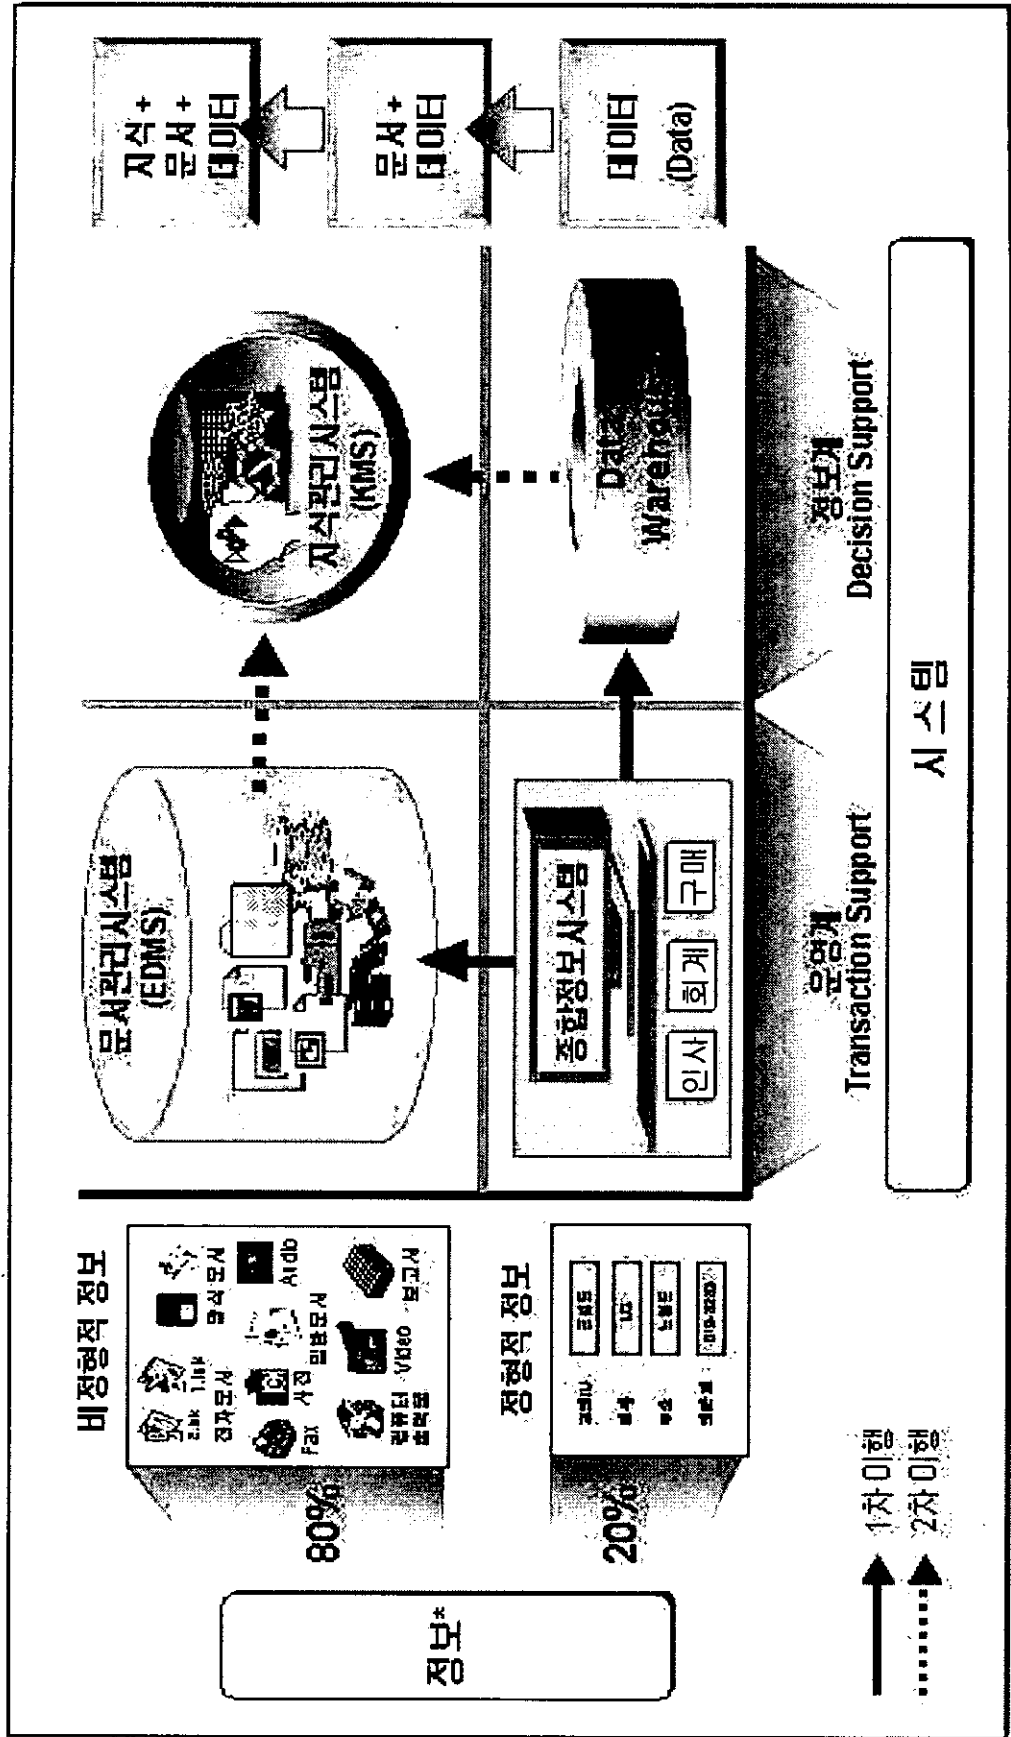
지식 + 문서 + 데이터

문서 + 데이터

데이터 (Data)

지식관리시스템 (KMS)

Data Warehouse

문서관리시스템 (EDMS)

종합정보시스템

인사

회계

구매

정보계 Decision Support

운영계 Transaction Support

시 스 템

비정형적 정보

80%

전자문서

Fax

사진

멀티미디어

도면

양식문서

일반문서

Video

Audio

보고서

정형적 정보

20%

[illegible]

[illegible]

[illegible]

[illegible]

정보*

1차 이행

2차 이행